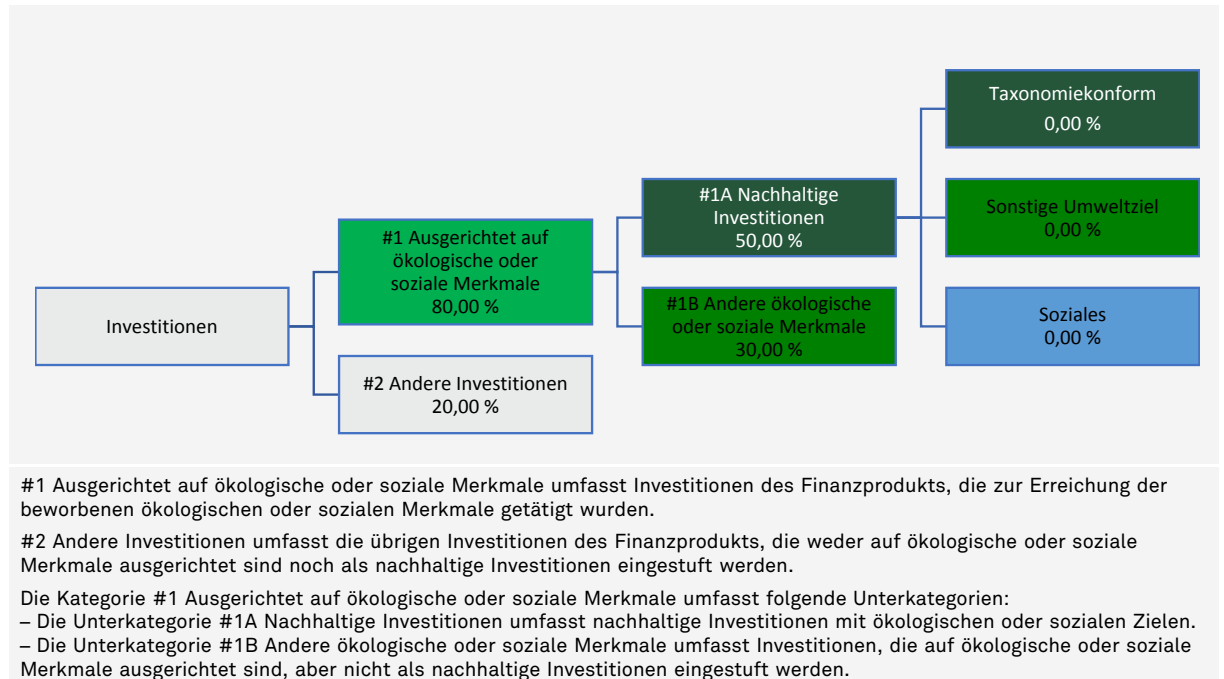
Investitionen

#1 Ausgerichtet auf ökologische oder soziale Merkmale
80,00 %

#2 Andere Investitionen
20,00 %

#1A Nachhaltige Investitionen
50,00 %

#1B Andere ökologische oder soziale Merkmale
30,00 %

Taxonomiekonform
0,00 %

Sonstige Umweltziel
0,00 %

Soziales
0,00 %

#1 Ausgerichtet auf ökologische oder soziale Merkmale umfasst Investitionen des Finanzprodukts, die zur Erreichung der beworbenen ökologischen oder sozialen Merkmale getätigt wurden.

#2 Andere Investitionen umfasst die übrigen Investitionen des Finanzprodukts, die weder auf ökologische oder soziale Merkmale ausgerichtet sind noch als nachhaltige Investitionen eingestuft werden.

Die Kategorie #1 Ausgerichtet auf ökologische oder soziale Merkmale umfasst folgende Unterkategorien:
– Die Unterkategorie #1A Nachhaltige Investitionen umfasst nachhaltige Investitionen mit ökologischen oder sozialen Zielen.
– Die Unterkategorie #1B Andere ökologische oder soziale Merkmale umfasst Investitionen, die auf ökologische oder soziale Merkmale ausgerichtet sind, aber nicht als nachhaltige Investitionen eingestuft werden.